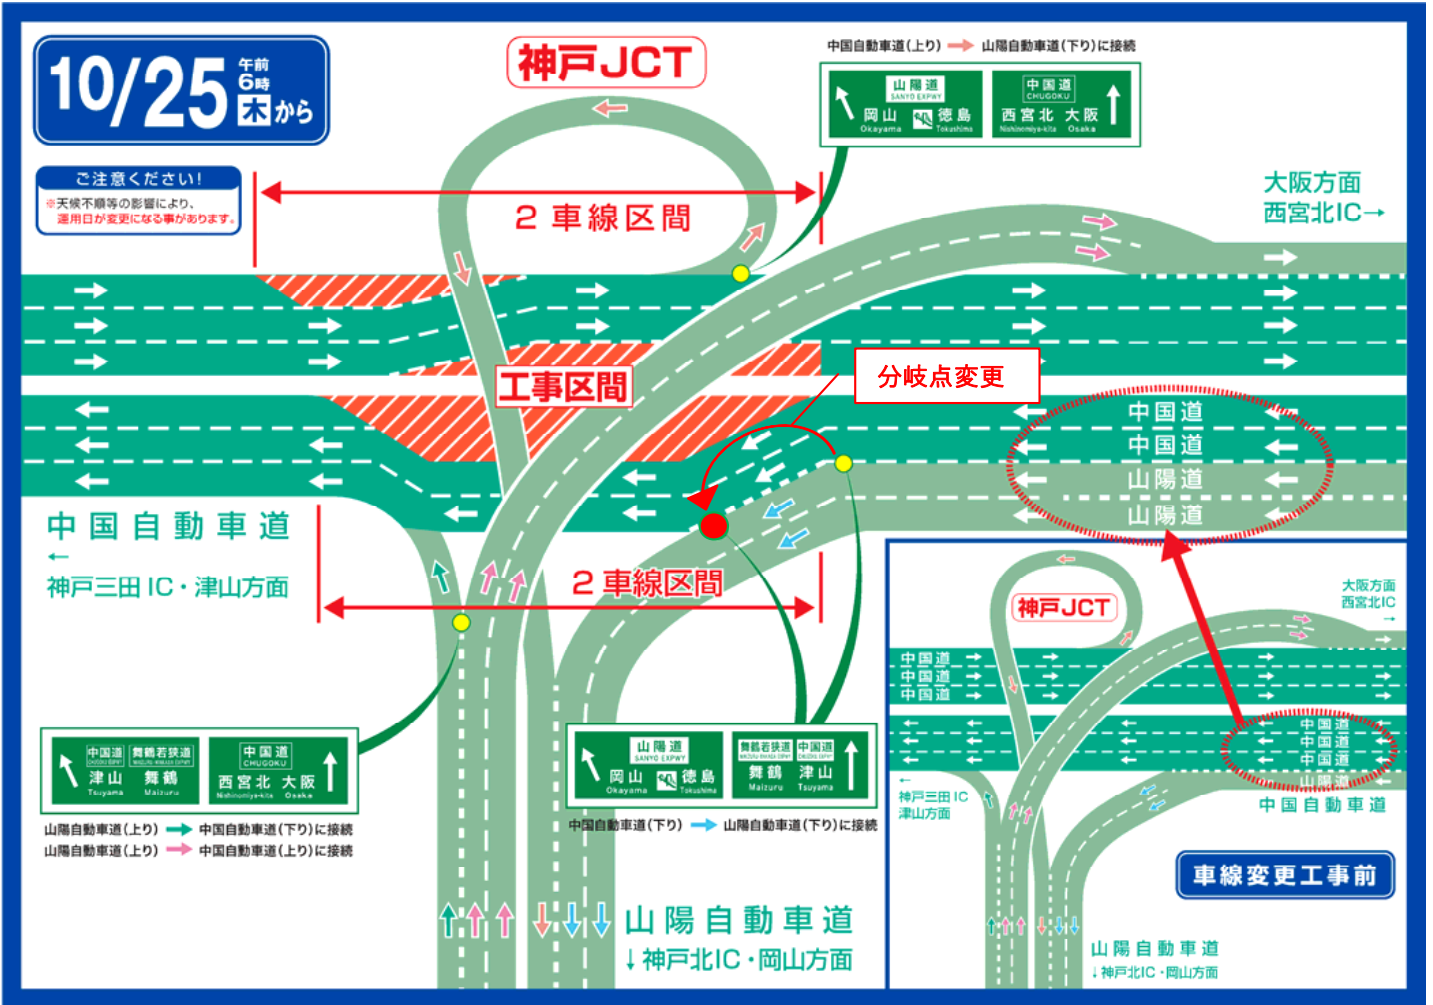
10/25 午前6時 木から

神戸JCT

中国自動車道(上り) → 山陽自動車道(下り)に接続

山陽道 SANYO EXPWY 岡山 Okayama 徳島 Tokushima

中国道 CHUGOKU 西宮北 Nishinomiya-kita 大阪 Osaka

ご注意ください!
※天候不順等の影響により、運用日が変更になる事があります。

2 車線区間

大阪方面
西宮北IC→

工事区間

分岐点変更

中国道
中国道
山陽道
山陽道

中国自動車道
←
神戸三田 IC・津山方面

2 車線区間

神戸JCT

大阪方面
西宮北IC
→

中国道
中国道
中国道

中国道
中国道
中国道
山陽道

←
神戸三田 IC
津山方面

中国自動車道

中国道 CHUGOKU EXPWY 舞鶴若狭道 MAIZURU WAKASA EXPWY 津山 Tsuyama 舞鶴 Maizuru

中国道 CHUGOKU 西宮北 Nishinomiya-kita 大阪 Osaka

山陽自動車道(上り) → 中国自動車道(下り)に接続
山陽自動車道(上り) → 中国自動車道(上り)に接続

山陽道 SANYO EXPWY 岡山 Okayama 徳島 Tokushima

舞鶴若狭道 MAIZURU WAKASA EXPWY 中国道 CHUGOKU EXPWY 舞鶴 Maizuru 津山 Tsuyama

中国自動車道(下り) → 山陽自動車道(下り)に接続

山陽自動車道
↓神戸北IC・岡山方面

車線変更工事前

山陽自動車道
↓神戸北IC・岡山方面